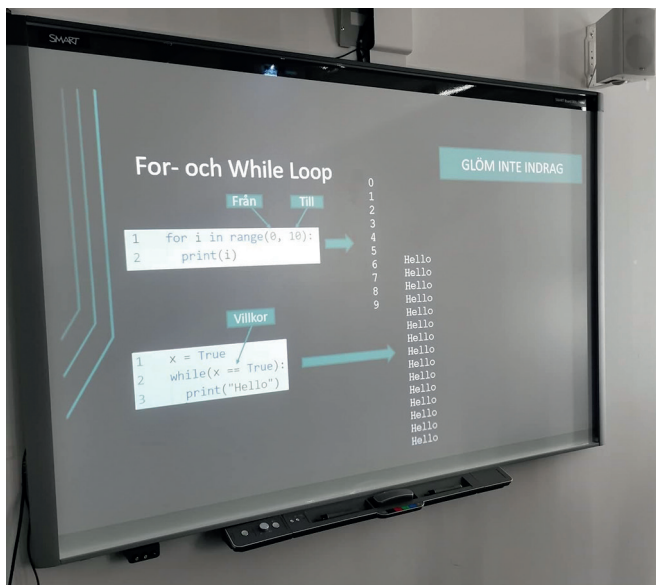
SMART

For- och While Loop

GLÖM INTE INDRAG

Från Till

1 for i in range(0, 10):
2 print(i)

0
1
2
3
4
5
6
7
8
9

Villkor

1 x = True
2 while(x == True):
3 print("Hello")

Hello
Hello
Hello
Hello
Hello
Hello
Hello
Hello
Hello
Hello
Hello
Hello
Hello
Hello
Hello